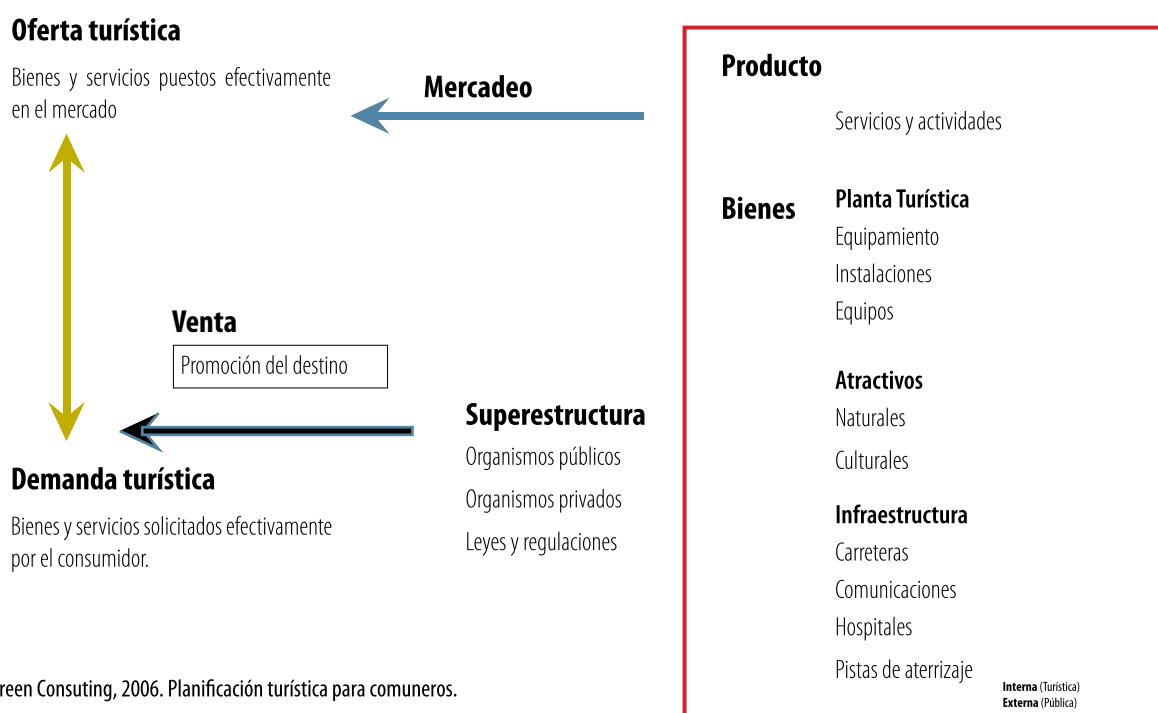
Oferta turística

Bienes y servicios puestos efectivamente en el mercado

Mercadeo

Producto

Servicios y actividades

Bienes

Planta Turística

Equipamiento

Instalaciones

Equipos

Venta

Promoción del destino

Atractivos

Naturales

Culturales

Superestructura

Organismos públicos

Organismos privados

Leyes y regulaciones

Demanda turística

Bienes y servicios solicitados efectivamente por el consumidor.

Infraestructura

Carreteras

Comunicaciones

Hospitales

Pistas de aterrizaje

reen Consuting, 2006. Planificación turística para comuneros.

Interna (Turística)
Externa (Pública)